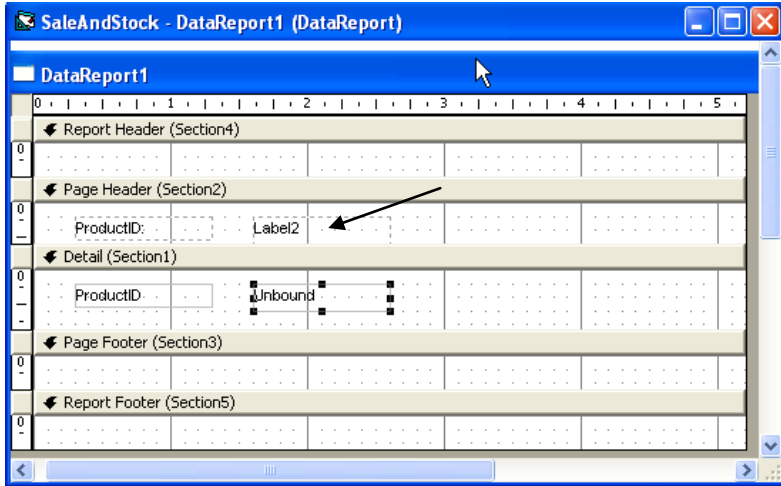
SaleAndStock - DataReport1 (DataReport)

DataReport1

0 1 2 3 4 5

Report Header (Section4)

0

Page Header (Section2)

0

ProductID:

Label2

Detail (Section1)

0

ProductID

Unbound

Page Footer (Section3)

0

Report Footer (Section5)

0